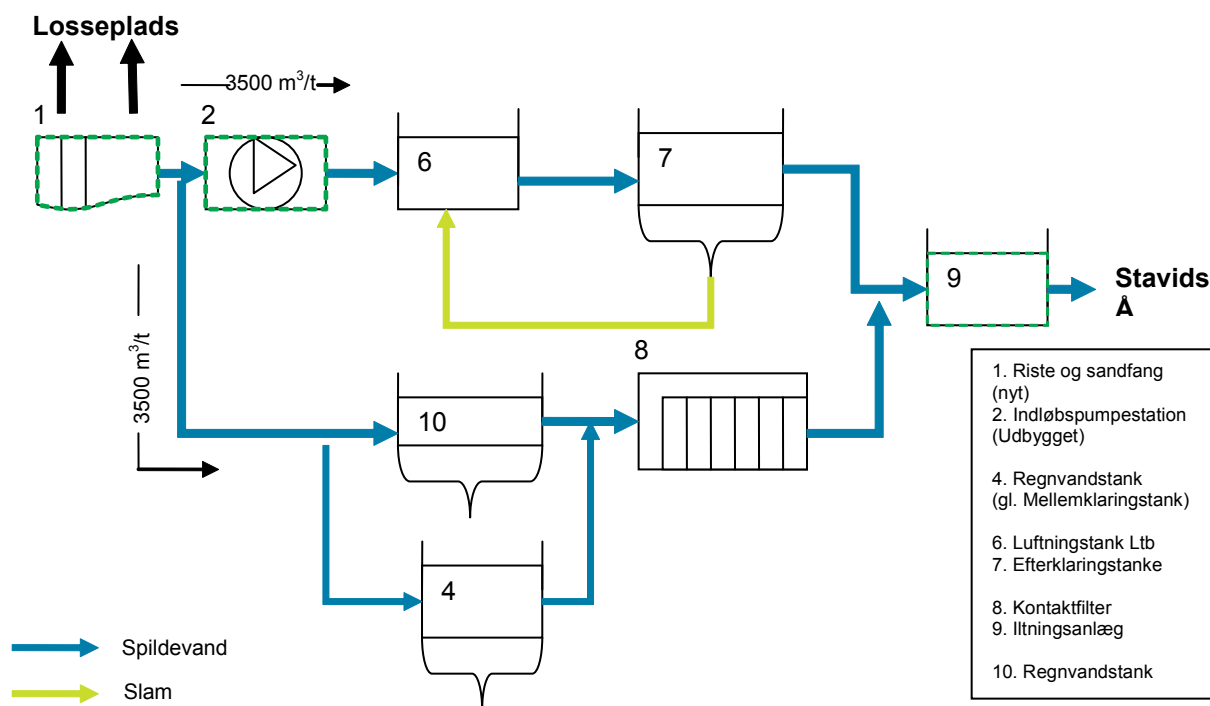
Losseplads

1

2

3500 m$^3$/t

6

7

9

Stavids Å

3500 m$^3$/t

8

10

4

1. Riste og sandfang (nyt)
2. Indløbspumpestation (Udbygget)

4. Regnvandstank (gl. Mellemklaringstank)

6. Luftningstank Ltb
7. Efterklaringstanke

8. Kontaktfilter
9. Iltningsanlæg

10. Regnvandstank

Spildevand

Slam